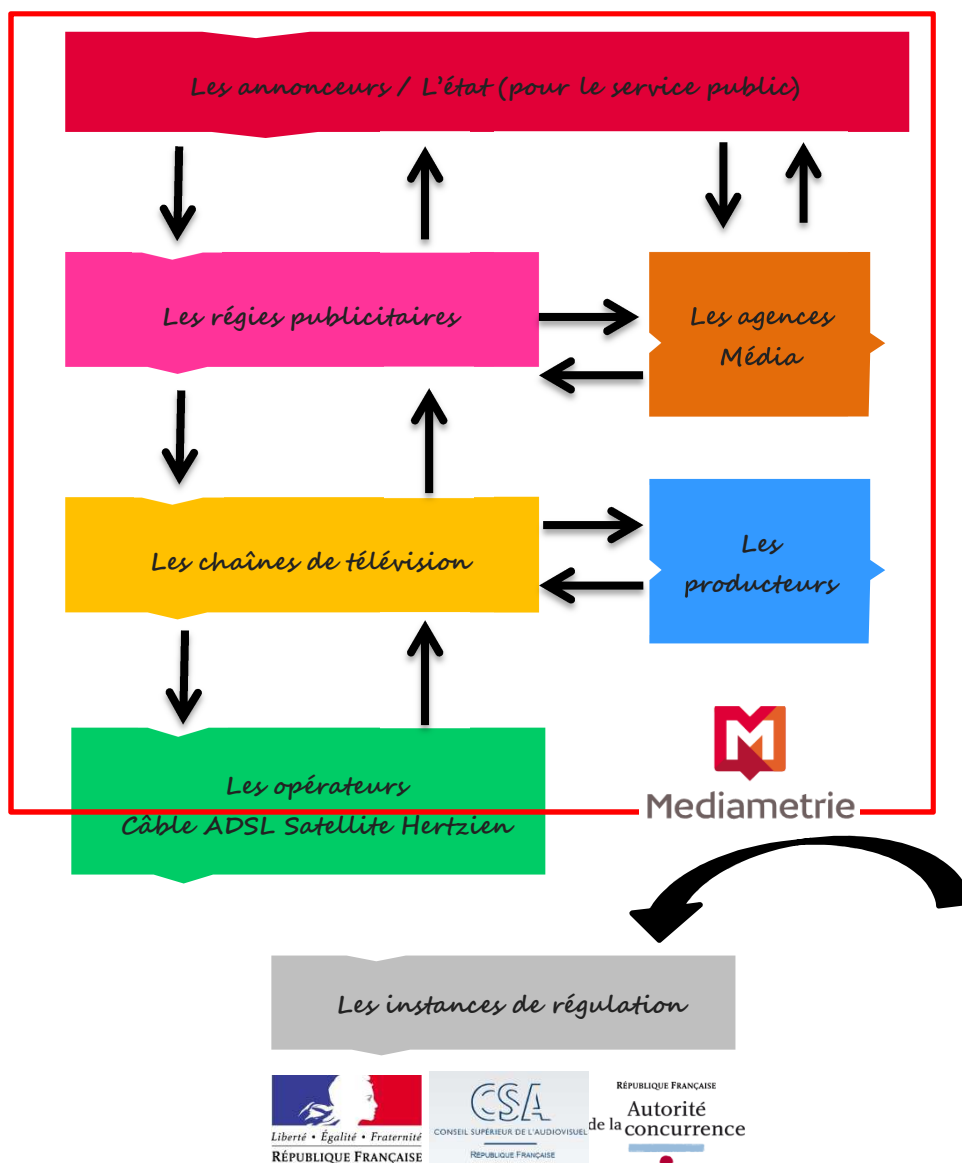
Les annonceurs / L'état (pour le service public)

Les régies publicitaires

Les agences Média

Les chaînes de télévision

Les producteurs

Les opérateurs
Câble ADSL Satellite Hertzien

Mediametrie

Les instances de régulation

Liberté • Égalité • Fraternité
RÉPUBLIQUE FRANÇAISE

CSA
CONSEIL SUPÉRIEUR DE L'AUDIOVISUEL
RÉPUBLIQUE FRANÇAISE

RÉPUBLIQUE FRANÇAISE
Autorité de la concurrence